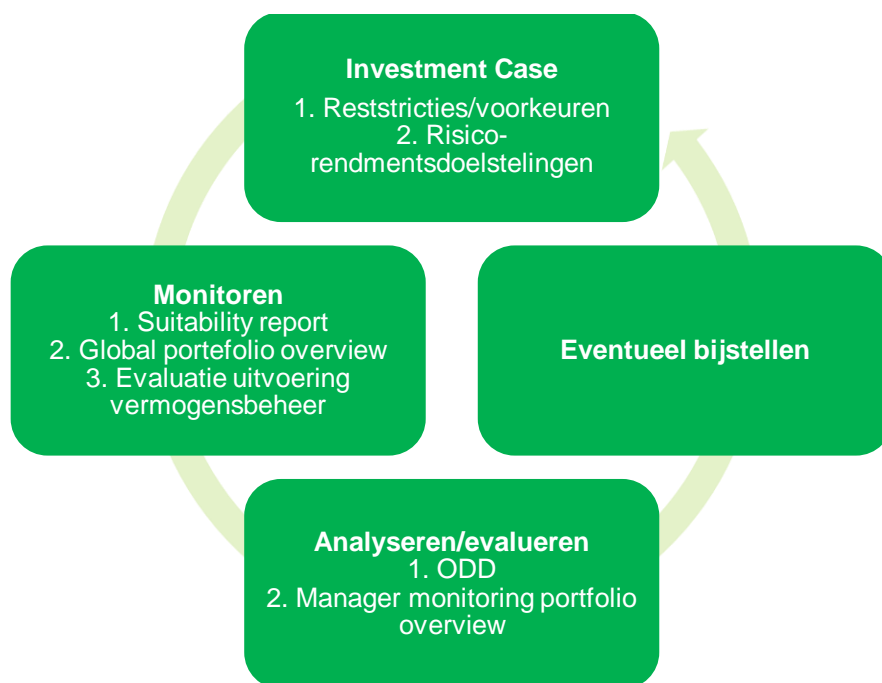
Investment Case
1. Reststricties/voorkeuren
2. Risico-rendmentsdoelstelingen

Monitoren
1. Suitability report
2. Global portefolio overview
3. Evaluatie uitvoering vermogensbeheer

Eventueel bijstellen

Analyseren/evalueren
1. ODD
2. Manager monitoring portfolio overview